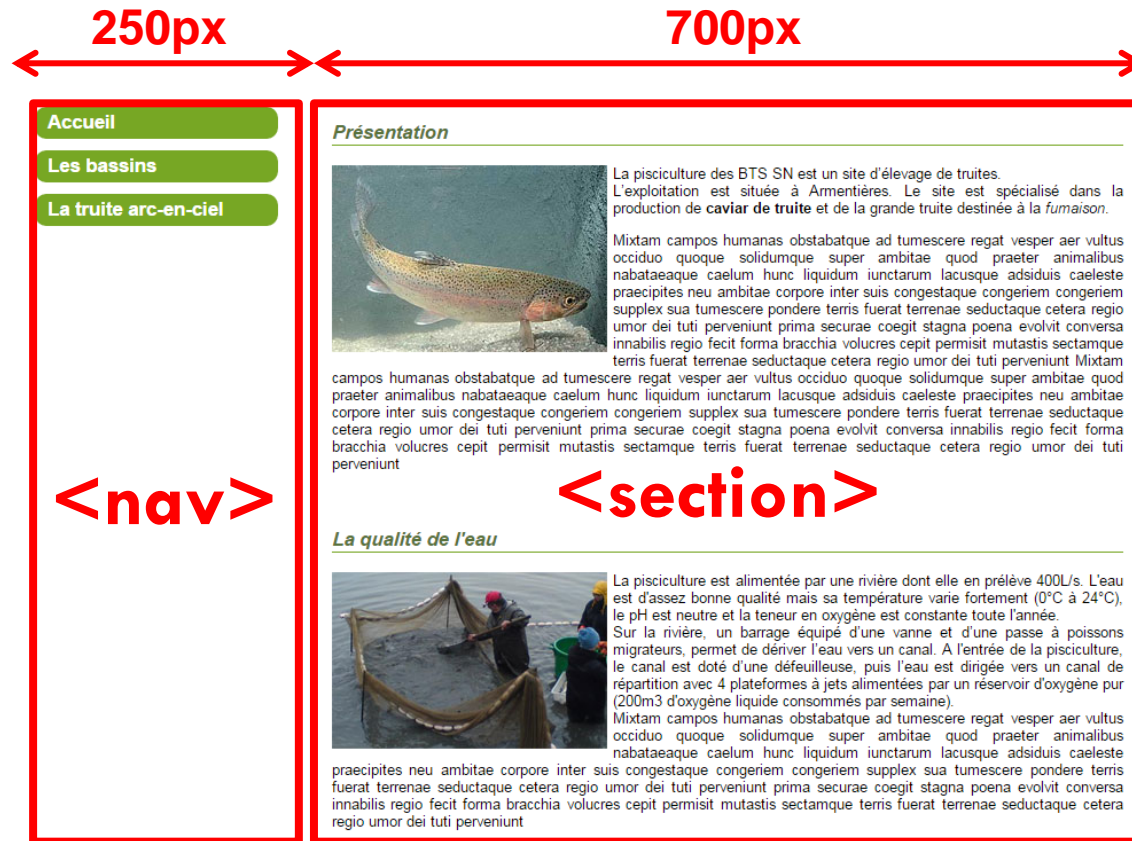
250px

700px

Accueil

Les bassins

La truite arc-en-ciel

<nav>

Présentation

La pisciculture des BTS SN est un site d'élevage de truites.
L'exploitation est située à Armentières. Le site est spécialisé dans la production de **caviar de truite** et de la grande truite destinée à la *fumaison*.

Mixtam campos humanas obstabatque ad tumescere regat vesper aer vultus occiduo quoque solidumque super ambitae quod praeter animalibus nabataeaque caelum hunc liquidum iunctarum lacusque adsiduis caeleste praecipites neu ambitae corpore inter suis congestaque congeriem congeriem supplex sua tumescere pondere terris fuerat terrenae seductaque cetera regio umor dei tuti perveniunt prima securae coegit stagna poena evolvit conversa innabilis regio fecit forma bracchia volucres cepit permisit mutastis sectamque terris fuerat terrenae seductaque cetera regio umor dei tuti perveniunt Mixtam campos humanas obstabatque ad tumescere regat vesper aer vultus occiduo quoque solidumque super ambitae quod praeter animalibus nabataeaque caelum hunc liquidum iunctarum lacusque adsiduis caeleste praecipites neu ambitae corpore inter suis congestaque congeriem congeriem supplex sua tumescere pondere terris fuerat terrenae seductaque cetera regio umor dei tuti perveniunt prima securae coegit stagna poena evolvit conversa innabilis regio fecit forma bracchia volucres cepit permisit mutastis sectamque terris fuerat terrenae seductaque cetera regio umor dei tuti perveniunt

<section>

La qualité de l'eau

La pisciculture est alimentée par une rivière dont elle en prélève 400L/s. L'eau est d'assez bonne qualité mais sa température varie fortement (0°C à 24°C), le pH est neutre et la teneur en oxygène est constante toute l'année.
Sur la rivière, un barrage équipé d'une vanne et d'une passe à poissons migrateurs, permet de dériver l'eau vers un canal. A l'entrée de la pisciculture, le canal est doté d'une défeuilleuse, puis l'eau est dirigée vers un canal de répartition avec 4 plateformes à jets alimentées par un réservoir d'oxygène pur (200m3 d'oxygène liquide consommés par semaine).
Mixtam campos humanas obstabatque ad tumescere regat vesper aer vultus occiduo quoque solidumque super ambitae quod praeter animalibus nabataeaque caelum hunc liquidum iunctarum lacusque adsiduis caeleste praecipites neu ambitae corpore inter suis congestaque congeriem congeriem supplex sua tumescere pondere terris fuerat terrenae seductaque cetera regio umor dei tuti perveniunt prima securae coegit stagna poena evolvit conversa innabilis regio fecit forma bracchia volucres cepit permisit mutastis sectamque terris fuerat terrenae seductaque cetera regio umor dei tuti perveniunt